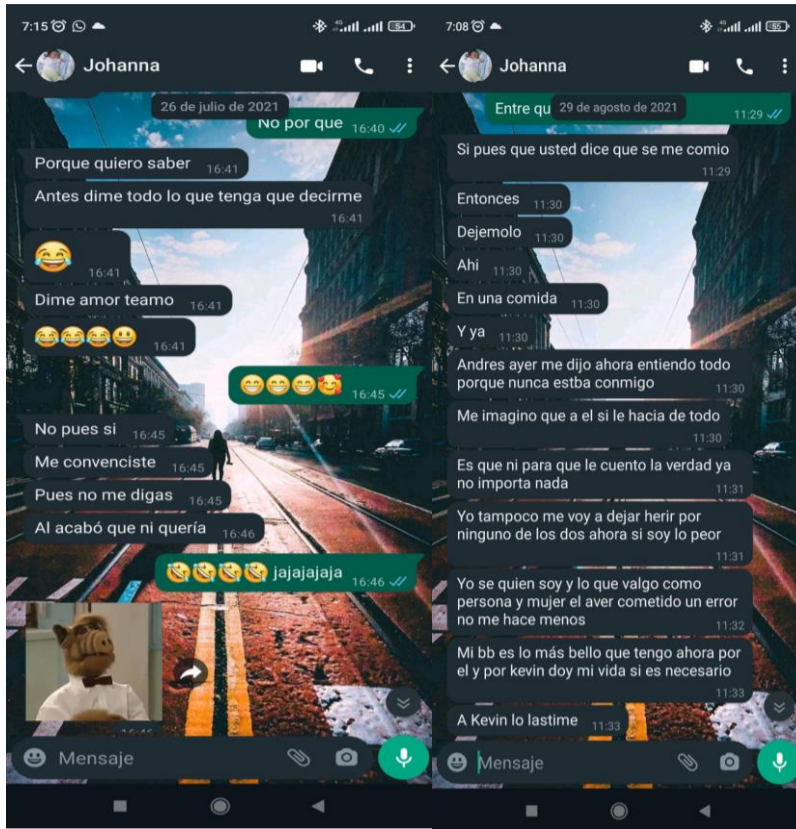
7:15 54

Johanna

26 de julio de 2021

No por que 16:40

Porque quiero saber 16:41

Antes dime todo lo que tenga que decirme 16:41

😂 16:41

Dime amor teamo 16:41

😂😂😂😃 16:41

😁😁😁🥰 16:45

No pues si 16:45

Me convenciste 16:45

Pues no me digas 16:45

Al acabó que ni quería 16:46

🤣🤣🤣🤣 jajajajaja 16:46

Mensaje

7:08 55

Johanna

Entre qu 29 de agosto de 2021 11:29

Si pues que usted dice que se me comio 11:29

Entonces 11:30

Dejemolo 11:30

Ahi 11:30

En una comida 11:30

Y ya 11:30

Andres ayer me dijo ahora entiendo todo porque nunca estba conmigo 11:30

Me imagino que a el si le hacia de todo 11:30

Es que ni para que le cuento la verdad ya no importa nada 11:31

Yo tampoco me voy a dejar herir por ninguno de los dos ahora si soy lo peor 11:31

Yo se quien soy y lo que valgo como persona y mujer el aver cometido un error no me hace menos 11:32

Mi bb es lo más bello que tengo ahora por el y por kevin doy mi vida si es necesario 11:33

A Kevin lo lastime 11:33

Mensaje